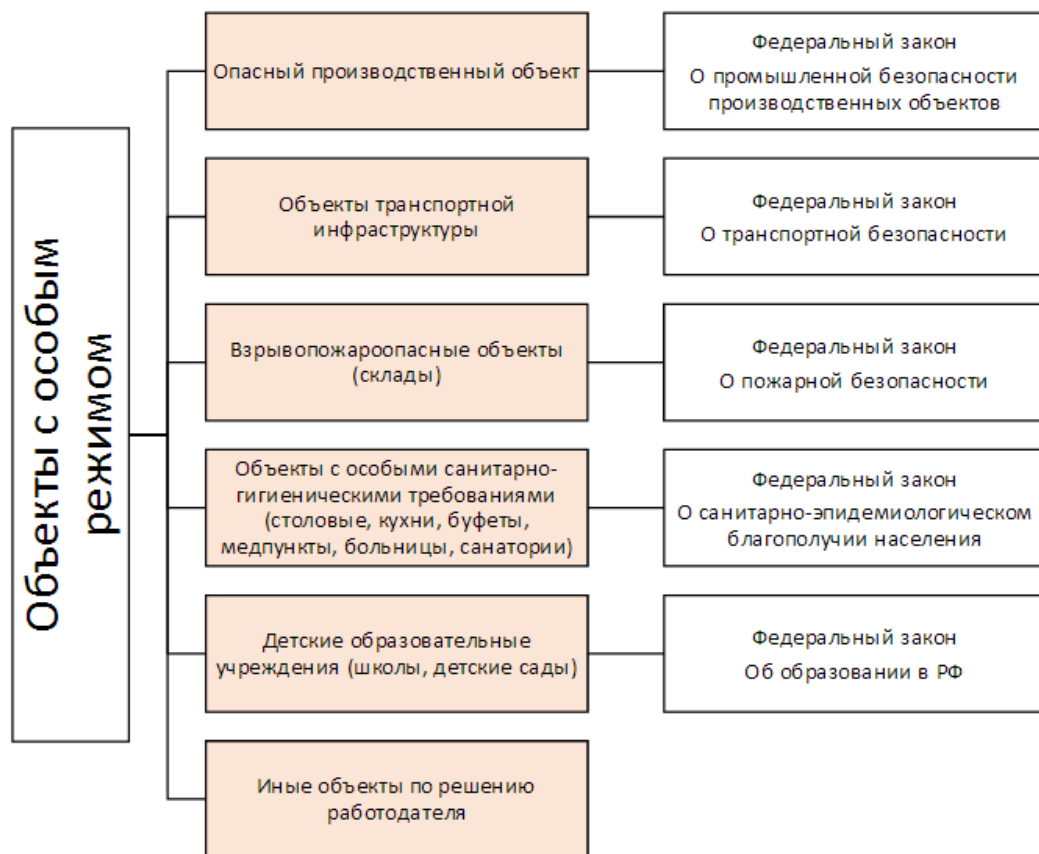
Объекты с особым режимом

Опасный производственный объект

Федеральный закон
О промышленной безопасности производственных объектов

Объекты транспортной инфраструктуры

Федеральный закон
О транспортной безопасности

Взрывопожароопасные объекты (склады)

Федеральный закон
О пожарной безопасности

Объекты с особыми санитарно-гигиеническими требованиями (столовые, кухни, буфеты, медпункты, больницы, санатории)

Федеральный закон
О санитарно-эпидемиологическом благополучии населения

Детские образовательные учреждения (школы, детские сады)

Федеральный закон
Об образовании в РФ

Иные объекты по решению работодателя